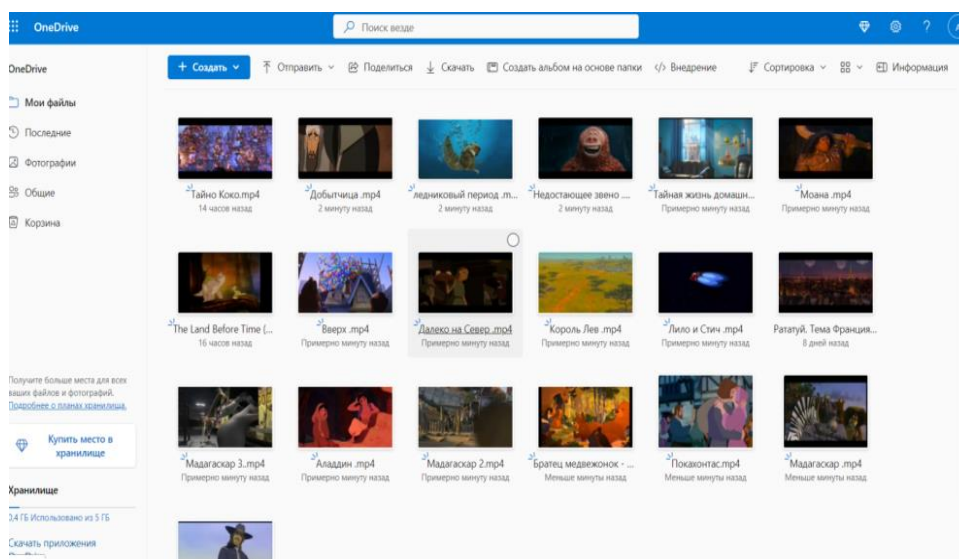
OneDrive

Поиск везде

OneDrive

Мои файлы

Последние

Фотографии

Общие

Корзина

+ Создать

Отправить

Поделиться

Скачать

Создать альбом на основе папки

</> Внедрение

Сортировка

Информация

Тайно Коко.mp4
14 часов назад

Добытчица .mp4
2 минуту назад

ледниковый период .m...
2 минуту назад

Недостающее звено ...
2 минуту назад

Тайная жизнь домашн...
Примерно минуту назад

Моана .mp4
Примерно минуту назад

The Land Before Time (...
16 часов назад

Вверх .mp4
Примерно минуту назад

Далеко на Север .mp4
Примерно минуту назад

Король Лев .mp4
Примерно минуту назад

Лило и Стич .mp4
Примерно минуту назад

Рататуй. Тема Франция...
8 дней назад

Мадагаскар 3..mp4
Примерно минуту назад

Аладдин .mp4
Примерно минуту назад

Мадагаскар 2.mp4
Примерно минуту назад

Братец медвежонок - ...
Меньше минуты назад

Покахонтас.mp4
Меньше минуты назад

Мадагаскар .mp4
Меньше минуты назад

Получите больше места для всех ваших файлов и фотографий.
Подробнее о планах хранилища.

Купить место в хранилище

Хранилище

2,4 ГБ Использовано из 5 ГБ

Скачать приложения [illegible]